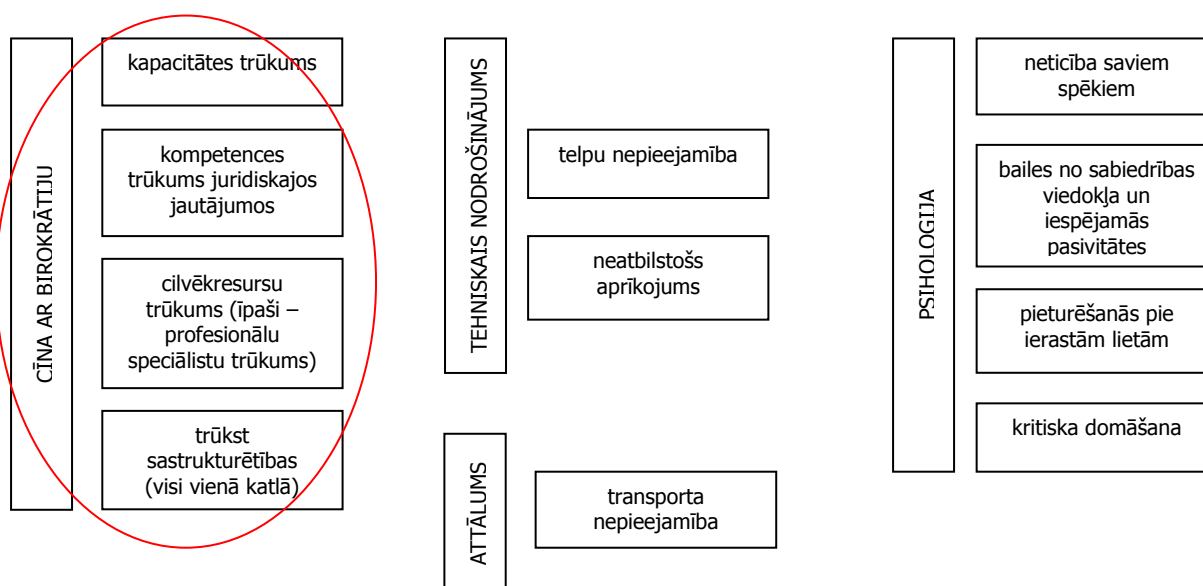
CĪŅA AR BIROKRĀTIJU

kapacitātes trūkums

kompetences trūkums juridiskajos jautājumos

cilvēkresursu trūkums (īpaši – profesionālu speciālistu trūkums)

trūkst sastrukturētības (visi vienā katlā)

TEHNISKAIS NODROŠINĀJUMS

telpu nepieejamība

neatbilstošs aprīkojums

ATTĀLUMS

transporta nepieejamība

PSIHOLOĢIJA

neticība saviem spēkiem

bailes no sabiedrības viedokļa un iespējamās pasivitātes

pieturēšanās pie ierastām lietām

kritiska domāšana